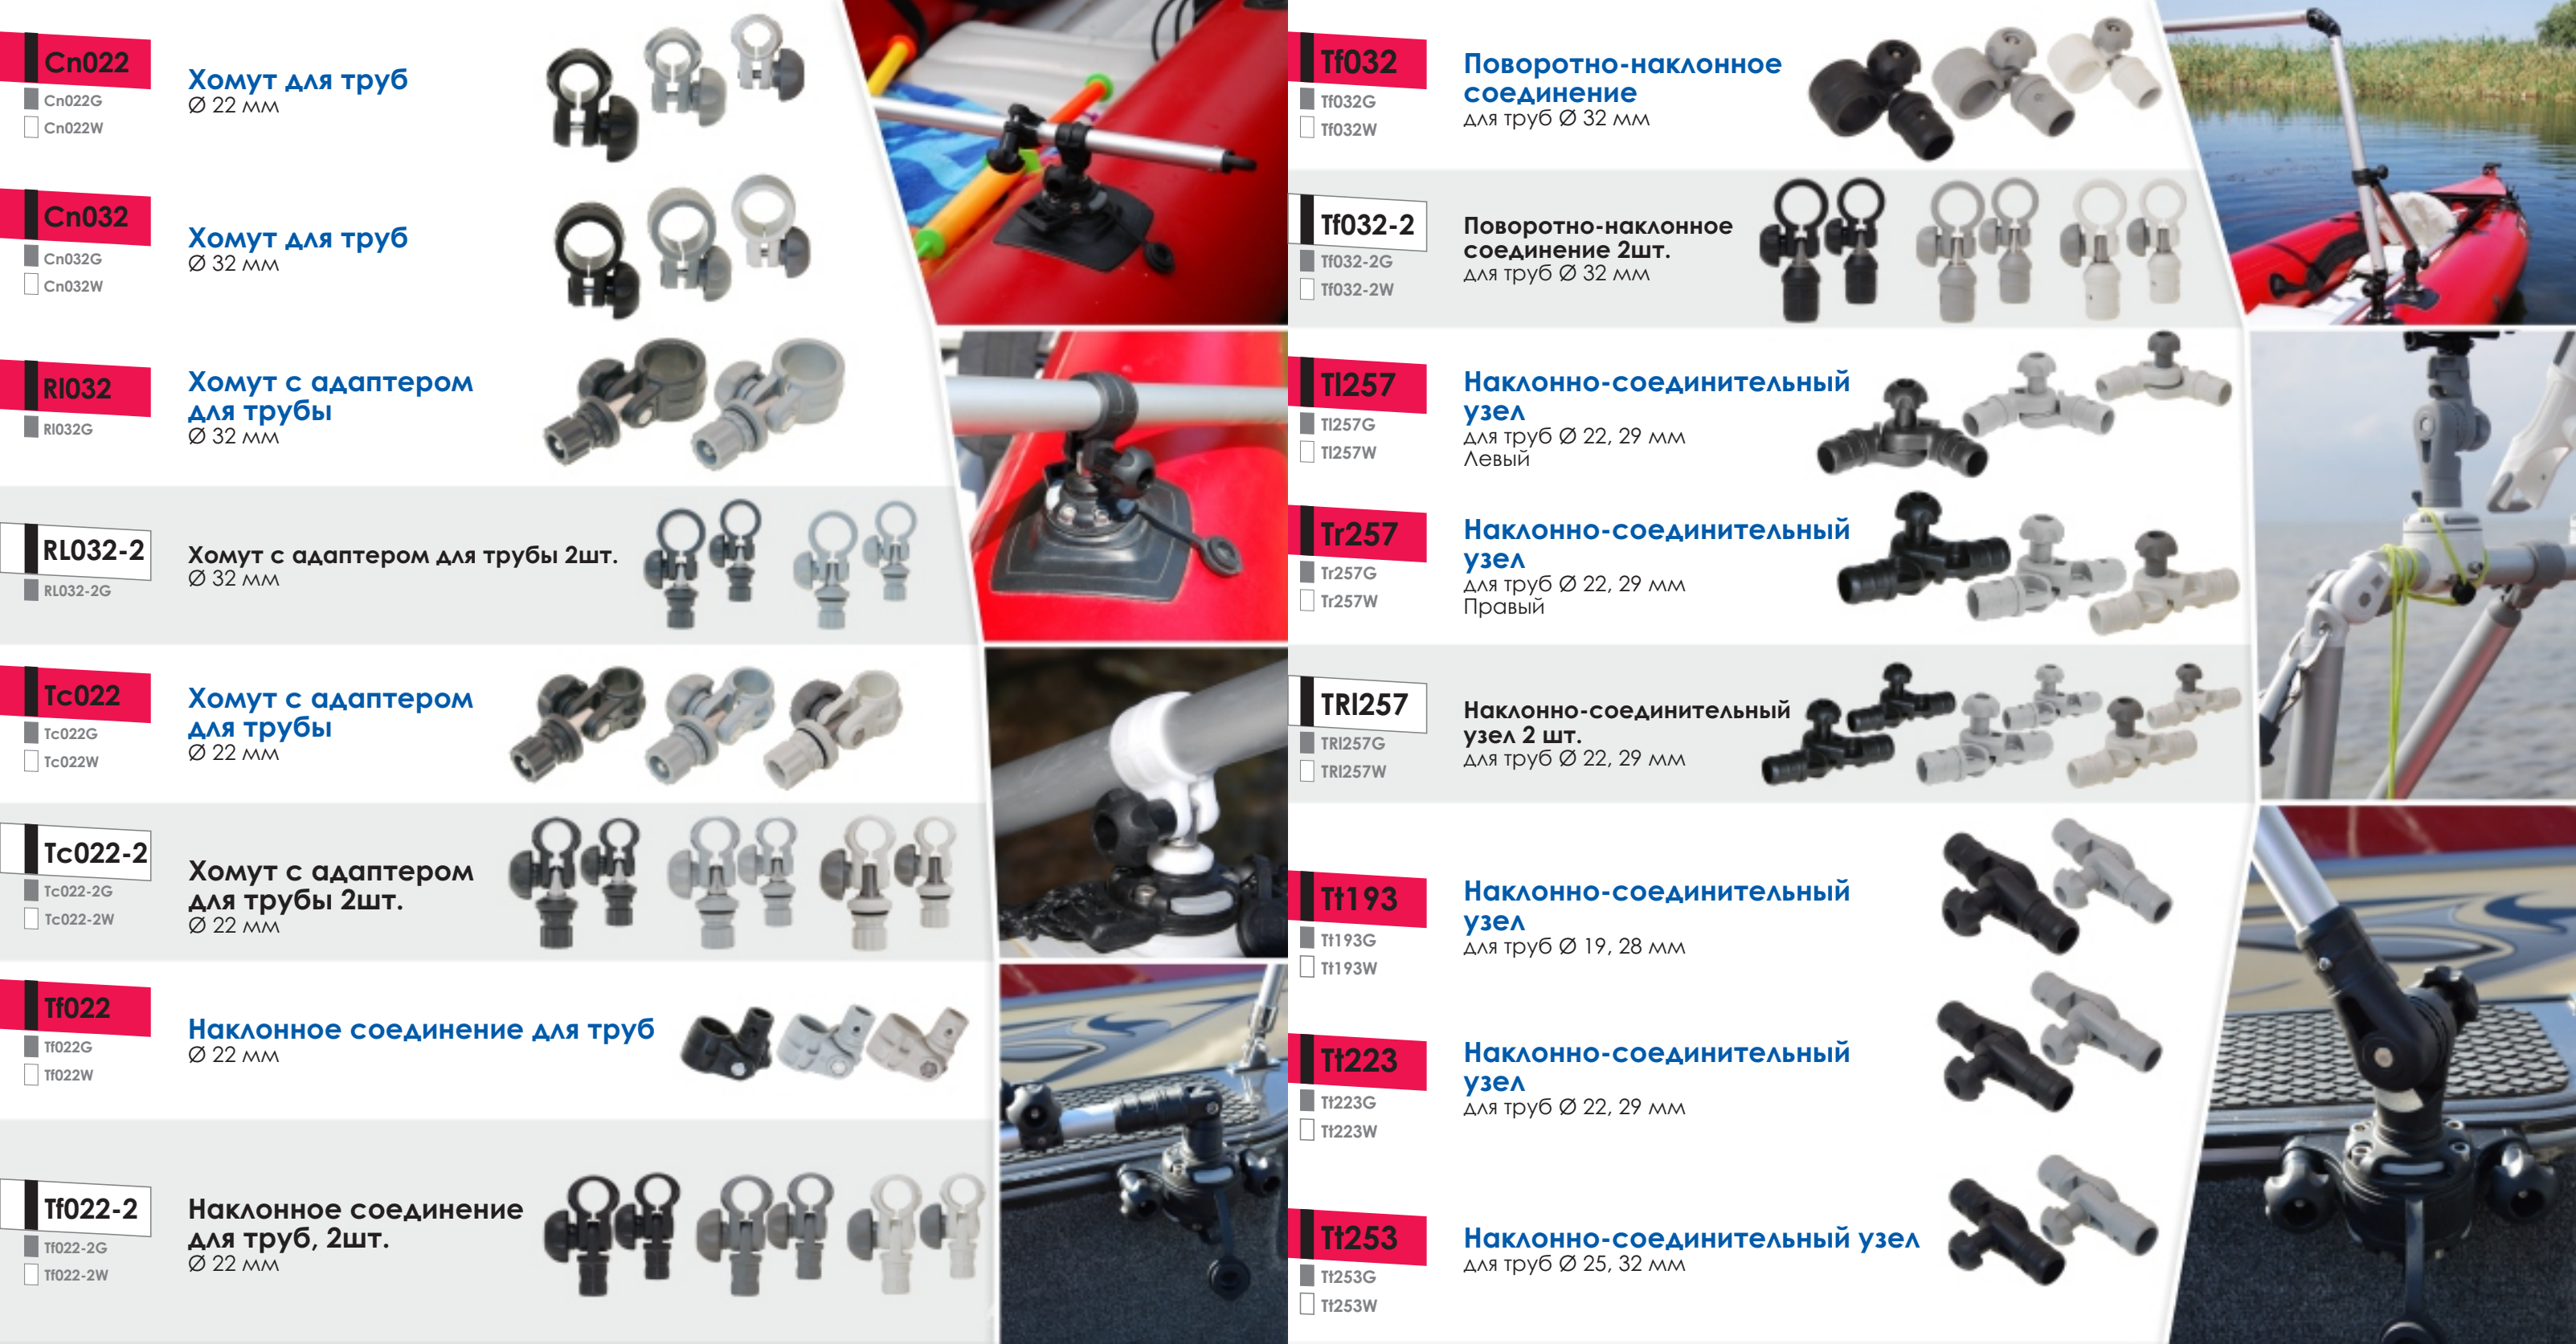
Cn022
Cn022G
Cn022W
Хомут для труб
Ø 22 мм

Cn032
Cn032G
Cn032W
Хомут для труб
Ø 32 мм

Rl032
Rl032G
Хомут с адаптером для трубы
Ø 32 мм

RL032-2
RL032-2G
Хомут с адаптером для трубы 2шт.
Ø 32 мм

Tc022
Tc022G
Tc022W
Хомут с адаптером для трубы
Ø 22 мм

Tc022-2
Tc022-2G
Tc022-2W
Хомут с адаптером для трубы 2шт.
Ø 22 мм

Tf022
Tf022G
Tf022W
Наклонное соединение для труб
Ø 22 мм

Tf022-2
Tf022-2G
Tf022-2W
Наклонное соединение для труб, 2шт.
Ø 22 мм

Tf032
Tf032G
Tf032W
Поворотно-наклонное соединение
для труб Ø 32 мм

Tf032-2
Tf032-2G
Tf032-2W
Поворотно-наклонное соединение 2шт.
для труб Ø 32 мм

Tl257
Tl257G
Tl257W
Наклонно-соединительный узел
для труб Ø 22, 29 мм
Левый

Tr257
Tr257G
Tr257W
Наклонно-соединительный узел
для труб Ø 22, 29 мм
Правый

TRl257
TRl257G
TRl257W
Наклонно-соединительный узел 2 шт.
для труб Ø 22, 29 мм

Tt193
Tt193G
Tt193W
Наклонно-соединительный узел
для труб Ø 19, 28 мм

Tt223
Tt223G
Tt223W
Наклонно-соединительный узел
для труб Ø 22, 29 мм

Tt253
Tt253G
Tt253W
Наклонно-соединительный узел
для труб Ø 25, 32 мм